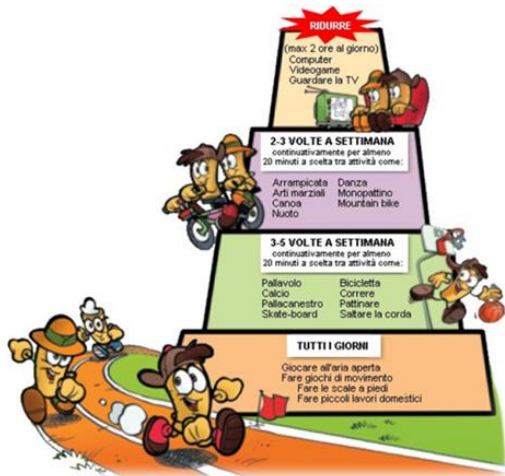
RIDURRE

(max 2 ore al giorno)
Computer
Videogame
Guardare la TV

2-3 VOLTE A SETTIMANA
continuativamente per almeno 20 minuti a scelta tra attività come:

Arrampicata
Arti marziali
Canoa
Nuoto
Danza
Monopattino
Mountain bike

3-5 VOLTE A SETTIMANA
continuativamente per almeno 20 minuti a scelta tra attività come:

Pallavolo
Calcio
Pallacanestro
Skate-board
Bicicletta
Correre
Pattinare
Saltare la corda

TUTTI I GIORNI

Giocare all'aria aperta
Fare giochi di movimento
Fare le scale a piedi
Fare piccoli lavori domestici